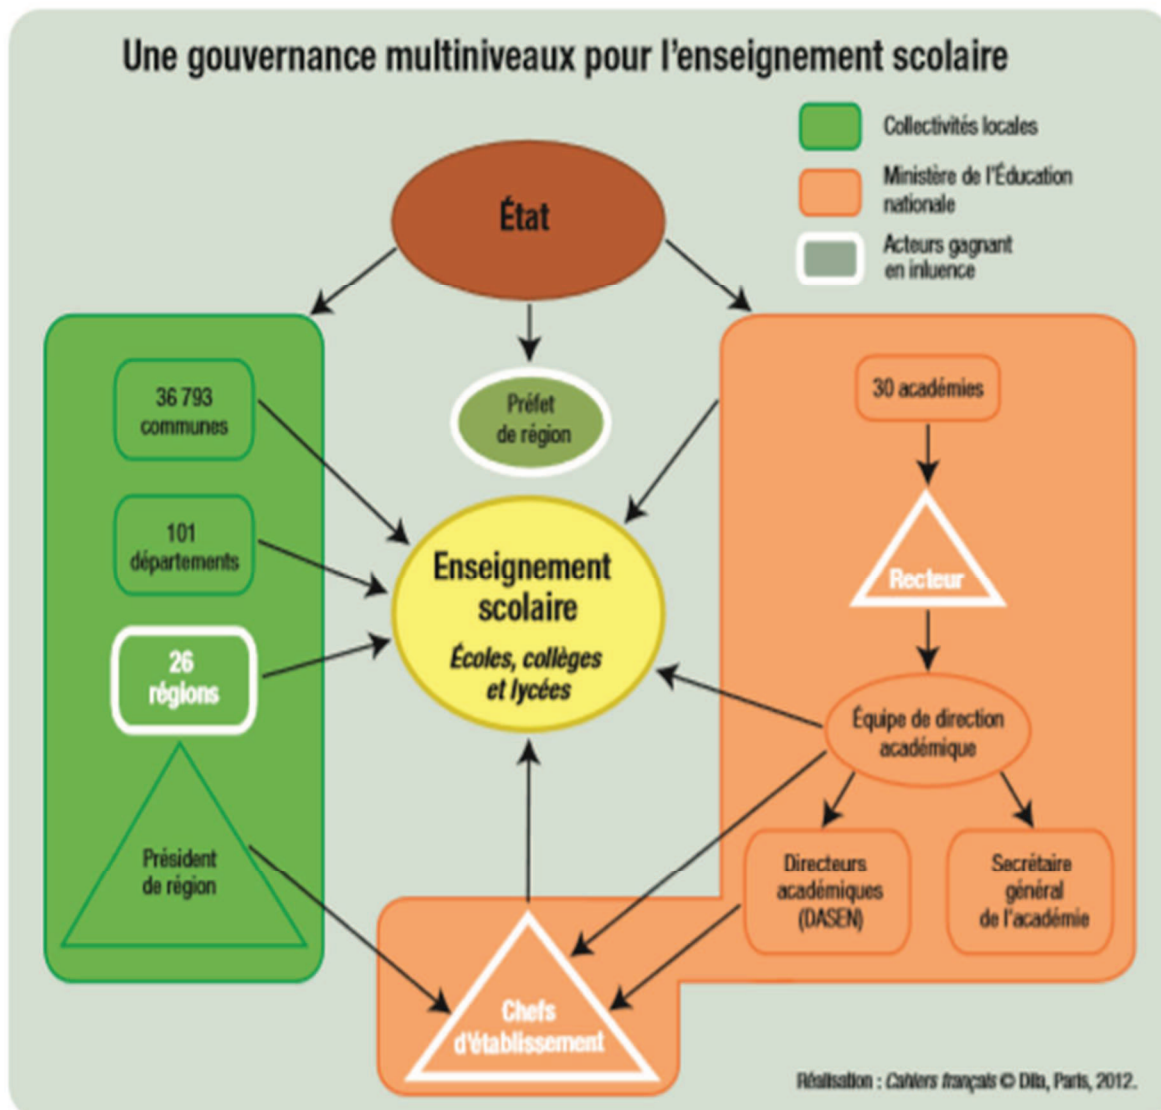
Une gouvernance multiniveaux pour l'enseignement scolaire

Collectivités locales

Ministère de l'Éducation nationale

Acteurs gagnant en inluence

État

Préfet de région

36 793 communes

101 départements

26 régions

Président de région

Enseignement scolaire

Écoles, collèges et lycées

30 académies

Recteur

Équipe de direction académique

Directeurs académiques (DASEN)

Secrétaire général de l'académie

Chefs d'établissement

Réalisation : Cahiers français © Dila, Paris, 2012.